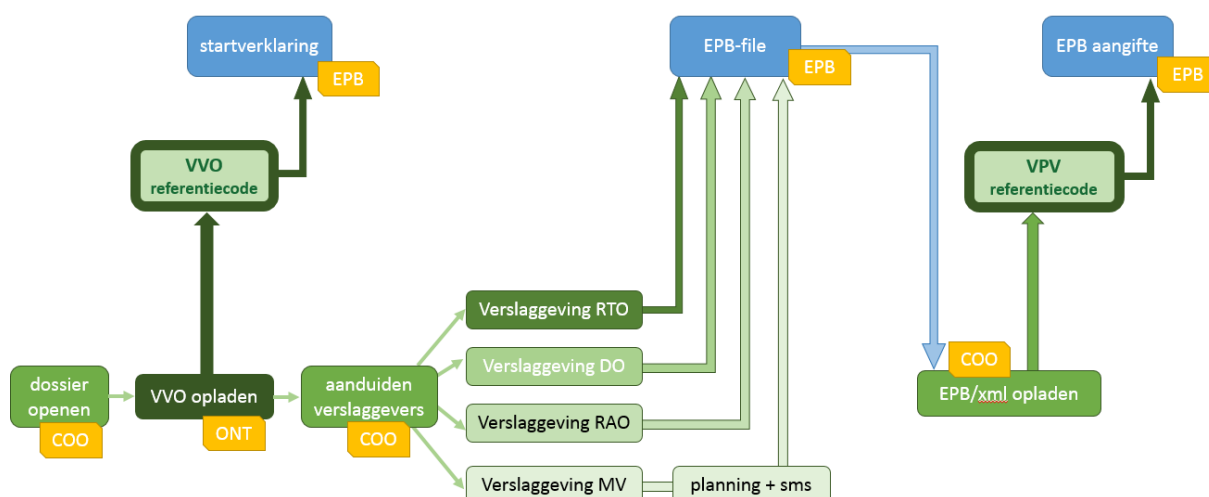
startverklaring
EPB

VVO
referentiecode

EPB-file
EPB

EPB aangifte
EPB

VPV
referentiecode

dossier openen
COO

VVO opladen
ONT

aanduiden verslaggevers
COO

Verslaggeving RTO
Verslaggeving DO
Verslaggeving RAO
Verslaggeving MV
planning + sms

COO
EPB/xml opladen